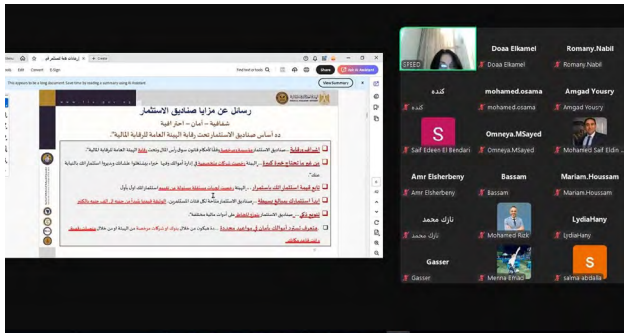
رسائل عن مزايا صناديق الاستثمار
شفافية – أمان – احترافية
ده أساس صناديق الاستثمار تحت رقابة الهيئة العامة للرقابة المالية"

View Summary
Find text or tools
Share
Ask AI Assistant

SPEED
Doaa Elkamel
Doaa Elkamel
Romany.Nabil
Romany Nabil
كنده
كنده
mohamed.osama
mohamed.osama
Amgad Yousry
Amgad Yousry
S
Saif Edeen El Bendari
Omneya.MSayed
Omneya.MSayed
Mohamed Saif Eldin
Amr Elsherbeny
Amr Elsherbeny
Bassam
Bassam
Mariam.Houssam
Mariam.Houssam
نازك محمد
نازك محمد
Mohamed Rizk
LydiaHany
LydiaHany
Gasser
Gasser
Menna Emad
salma abdalla